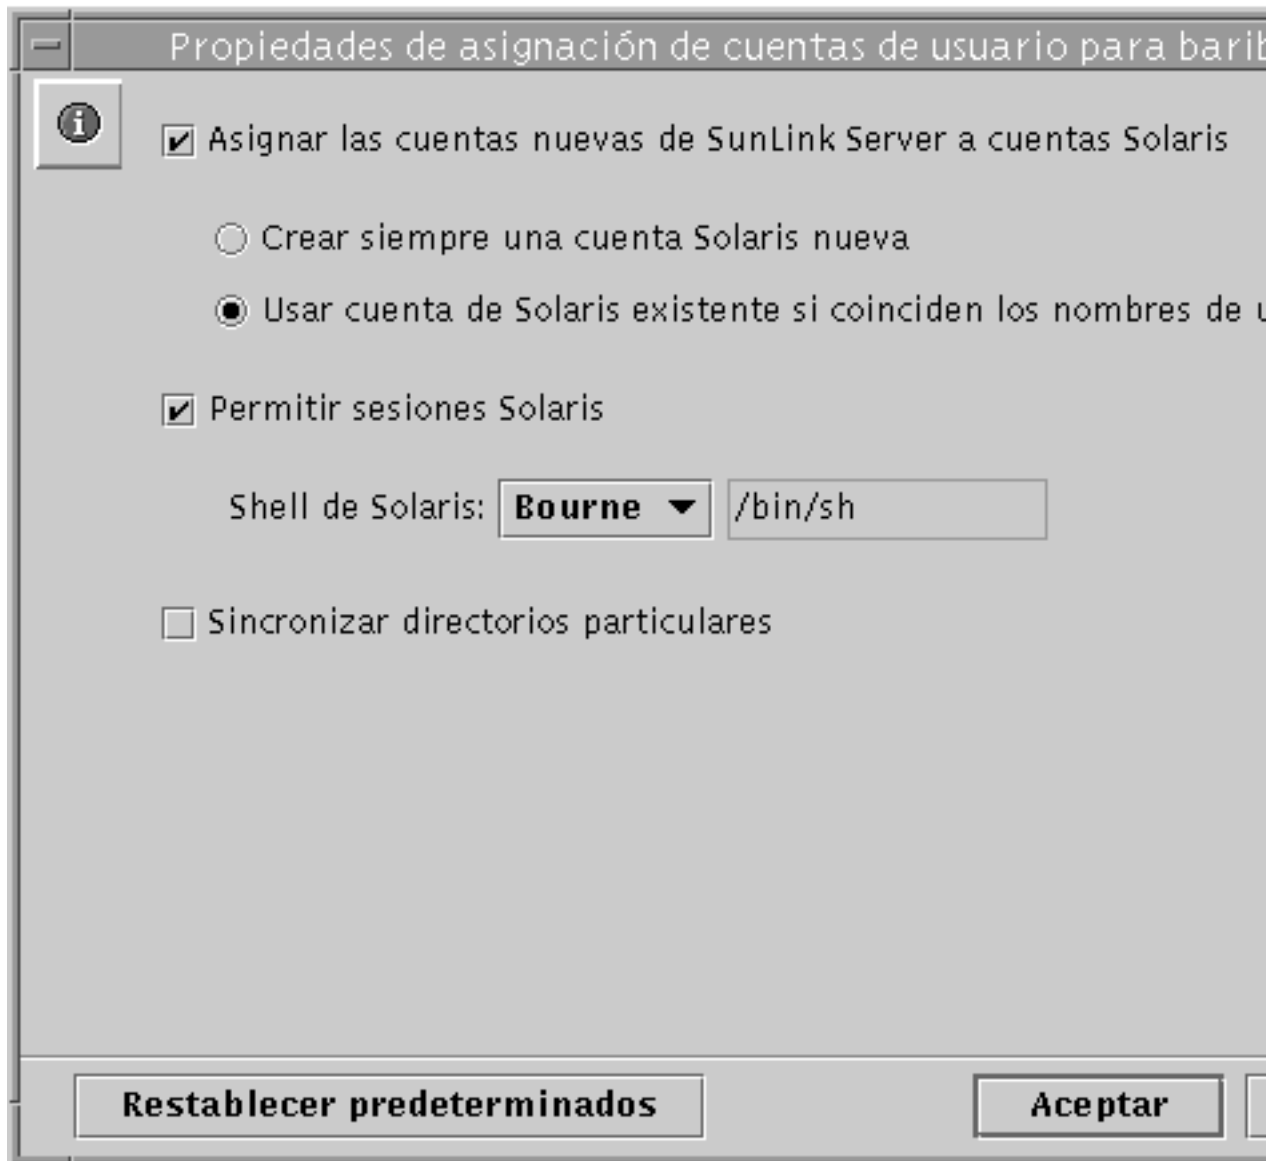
Propiedades de asignación de cuentas de usuario para barib

Asignar las cuentas nuevas de SunLink Server a cuentas Solaris

Crear siempre una cuenta Solaris nueva

Usar cuenta de Solaris existente si coinciden los nombres de u

Permitir sesiones Solaris

Shell de Solaris: Bourne /bin/sh

Sincronizar directorios particulares

Restablecer predeterminados

Aceptar